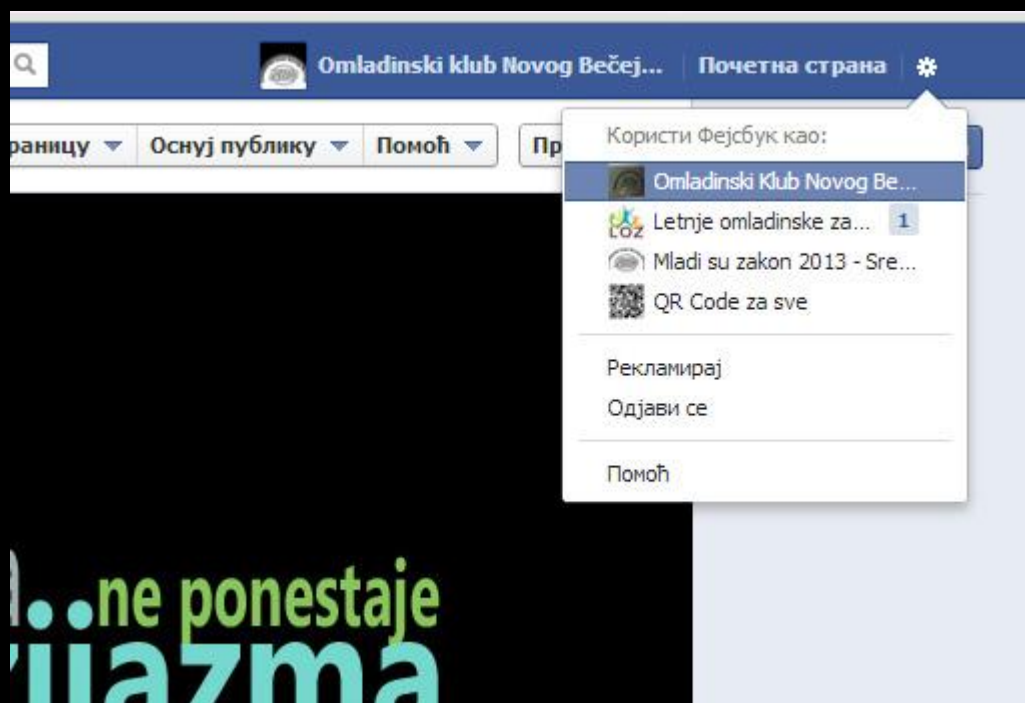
Omladinski klub Novog Bečej... Почетна страна

раницу ▼ Оснуј публику ▼ Помоћ ▼ Пр

Користи Фејсбук као:

Omladinski Klub Novog Be...

Letnje omladinske za... 1

Mladi su zakon 2013 - Sre...

QR Code za sve

Рекламирај

Одјави се

Помоћ

...ne ponestaje

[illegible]ijazma